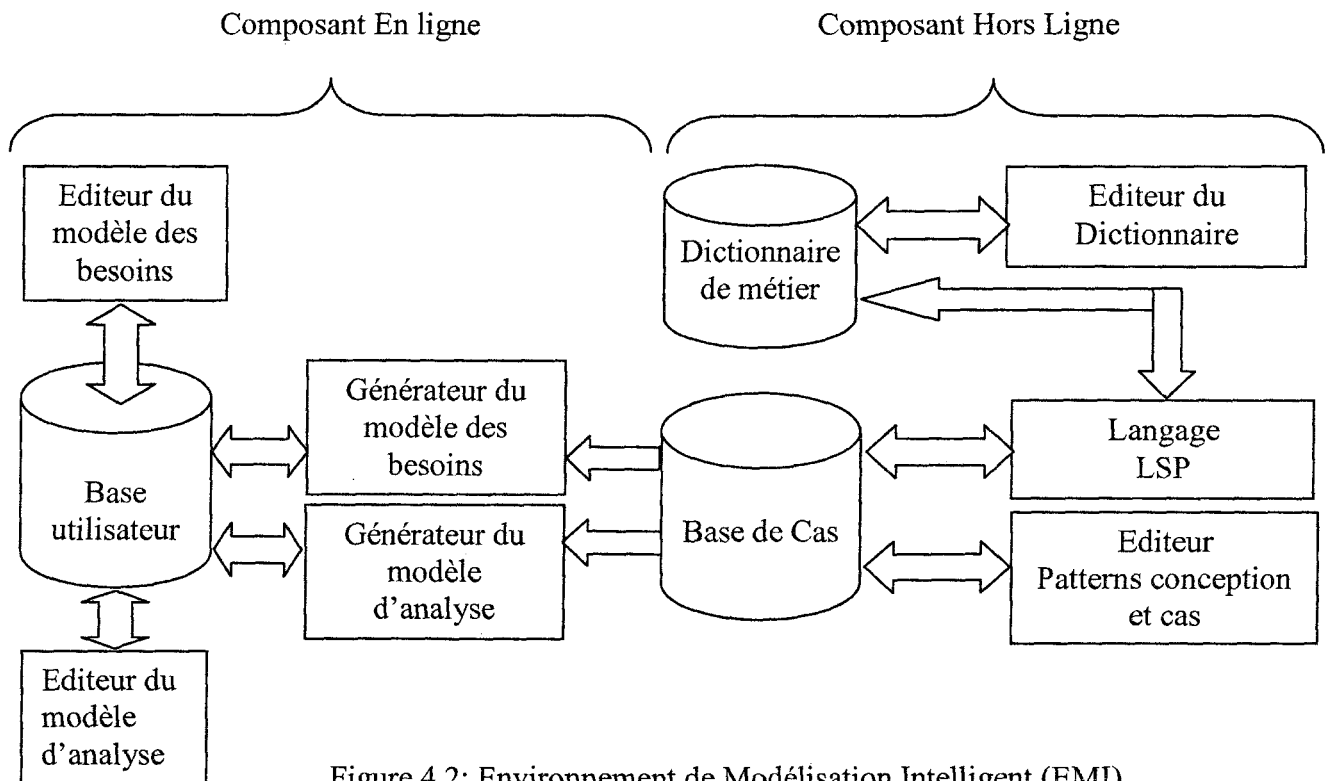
Composant En ligne

Composant Hors Ligne

Editeur du modèle des besoins

Dictionnaire de métier

Editeur du Dictionnaire

Base utilisateur

Générateur du modèle des besoins

Générateur du modèle d'analyse

Base de Cas

Langage LSP

Editeur Patterns conception et cas

Editeur du modèle d'analyse

Figure 4.2: Environnement de Modélisation Intelligent (EMI)